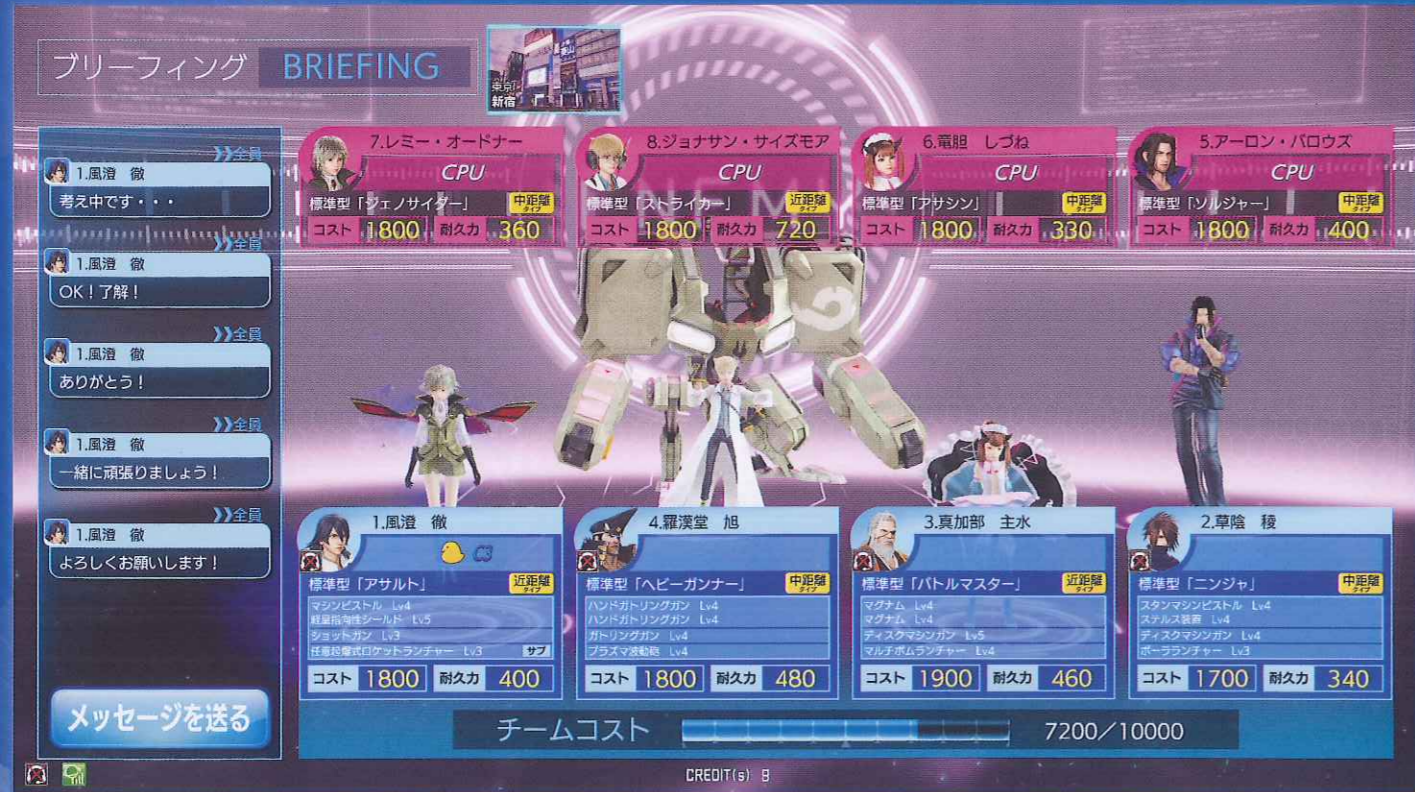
ブリーフィング BRIEFING

東京 新宿

»全員
1.風澄 徹
考え中です・・・

»全員
1.風澄 徹
OK！了解！

»全員
1.風澄 徹
ありがとう！

»全員
1.風澄 徹
一緒に頑張りましょう！

»全員
1.風澄 徹
よろしくお願いします！

メッセージを送る

7.レミー・オードナー
CPU
標準型「ジェノサイダー」 中距離タイプ
コスト 1800 耐久力 360

8.ジョナサン・サイズモア
CPU
標準型「ストライカー」 近距離タイプ
コスト 1800 耐久力 720

6.竜胆 しづね
CPU
標準型「アサシン」 中距離タイプ
コスト 1800 耐久力 330

5.アーロン・バロウズ
CPU
標準型「ソルジャー」 中距離タイプ
コスト 1800 耐久力 400

1.風澄 徹
C3
標準型「アサルト」 近距離タイプ
マシンピストル Lv4
軽量指向性シールド Lv5
ショットガン Lv3
任意起爆式ロケットランチャー Lv3 サブ
コスト 1800 耐久力 400

4.羅漢堂 旭
標準型「ヘビーガンナー」 中距離タイプ
ハンドガトリングガン Lv4
ハンドガトリングガン Lv4
ガトリングガン Lv4
プラズマ波動砲 Lv4
コスト 1800 耐久力 480

3.真加部 主水
標準型「バトルマスター」 近距離タイプ
マグナム Lv4
マグナム Lv4
ディスクマシンガン Lv5
マルチボムランチャー Lv4
コスト 1900 耐久力 460

2.草陰 稜
標準型「ニンジャ」 中距離タイプ
スタンマシンピストル Lv4
ステルス装置 Lv4
ディスクマシンガン Lv4
ボーラランチャー Lv3
コスト 1700 耐久力 340

チームコスト 7200／10000

CREDIT(s) 9